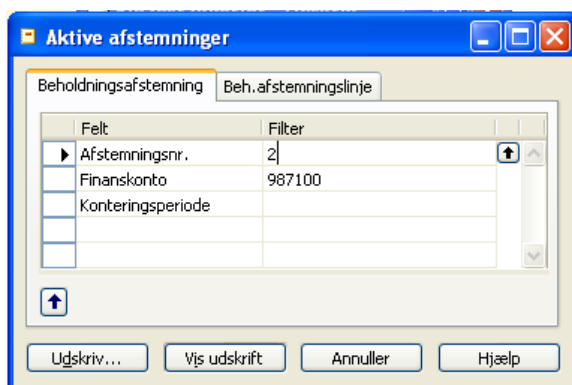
Aktive afstemninger

Beholdningsafstemning | Beh.afstemningslinje

| Felt | Filter |
|---|---|
| Afstemningsnr. | 2 |
| Finanskonto | 987100 |
| Konteringsperiode | |
| | |
| | |

Udskriv... | Vis udskrift | Annuller | Hjælp